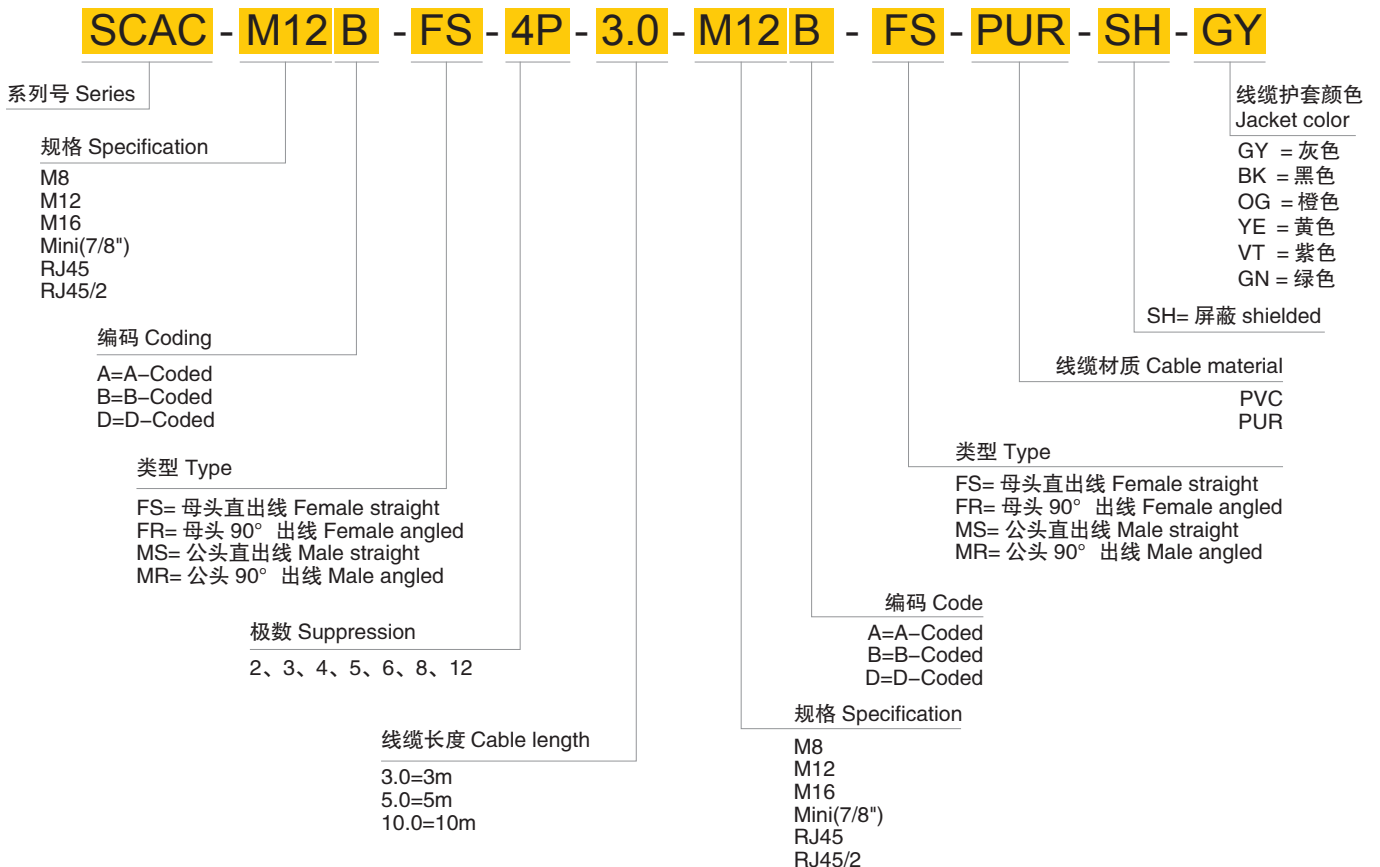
SCAC - M12 B - FS - 4P - 3.0 - M12 B - FS - PUR - SH - GY

系列号 Series

规格 Specification

M8
M12
M16
Mini(7/8")
RJ45
RJ45/2

编码 Coding

A=A−Coded
B=B−Coded
D=D−Coded

类型 Type

FS= 母头直出线 Female straight
FR= 母头 90° 出线 Female angled
MS= 公头直出线 Male straight
MR= 公头 90° 出线 Male angled

极数 Suppression

2、3、4、5、6、8、12

线缆长度 Cable length

3.0=3m
5.0=5m
10.0=10m

线缆护套颜色
Jacket color

GY = 灰色
BK = 黑色
OG = 橙色
YE = 黄色
VT = 紫色
GN = 绿色

SH= 屏蔽 shielded

线缆材质 Cable material

PVC
PUR

类型 Type

FS= 母头直出线 Female straight
FR= 母头 90° 出线 Female angled
MS= 公头直出线 Male straight
MR= 公头 90° 出线 Male angled

编码 Code

A=A−Coded
B=B−Coded
D=D−Coded

规格 Specification

M8
M12
M16
Mini(7/8")
RJ45
RJ45/2